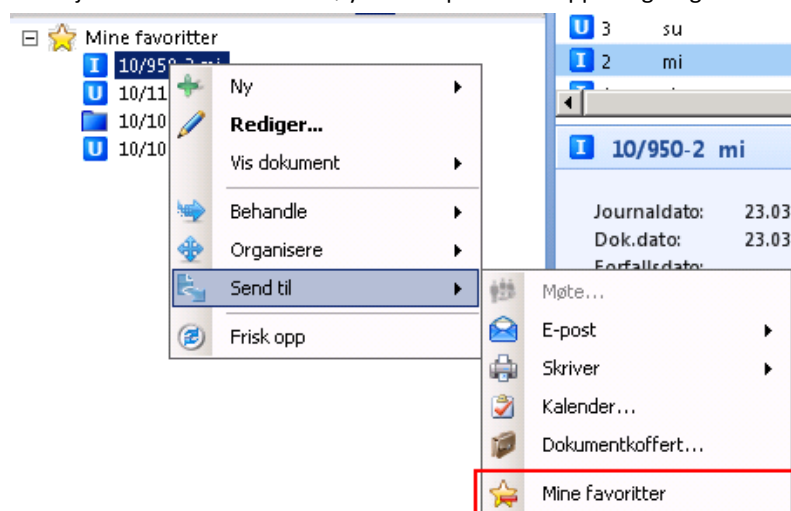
Mine favoritter
I 10/950-2 mi
U 10/11
10/10
U 10/10

Ny
Rediger...
Vis dokument
Behandle
Organisere
Send til
Frisk opp

Møte...
E-post
Skriver
Kalender...
Dokumentkoffert...
Mine favoritter

U 3 su
I 2 mi

I 10/950-2 mi
Journaldato: 23.03
Dok.dato: 23.03
Forfallsdato: